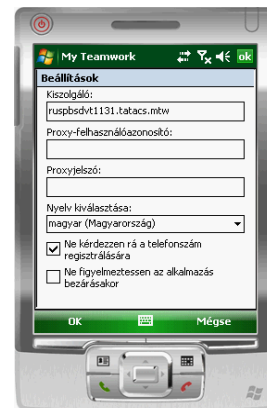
My Teamwork

ok

Beállítások

Kiszolgáló:

ruspbsdvt1131.tatacs.mtw

Proxy-felhasználóazonosító:

Proxyjelszó:

Nyelv kiválasztása:

magyar (Magyarország)

Ne kérdezzen rá a telefonszám regisztrálására

Ne figyelmeztessen az alkalmazás bezárásakor

OK

Mégse